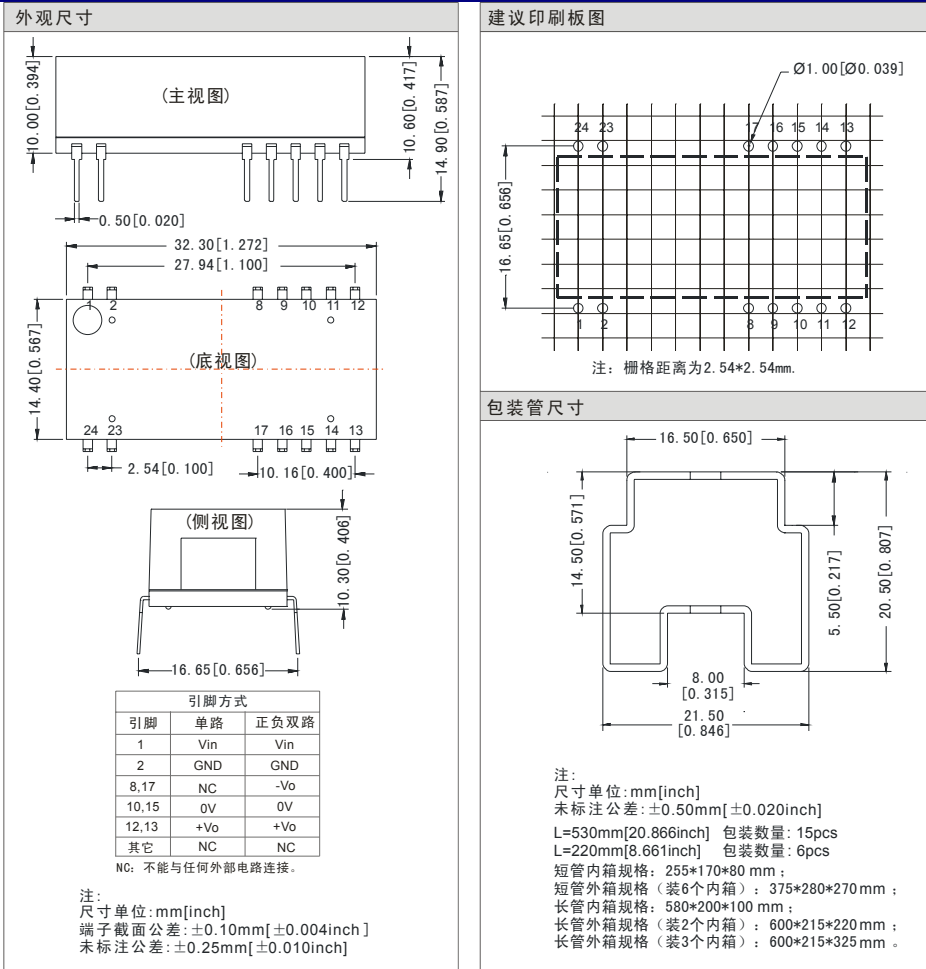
外观尺寸

(主视图)

10.00[0.394]
10.60[0.417]
14.90[0.587]
0.50[0.020]
32.30[1.272]
27.94[1.100]

1 2 8 9 10 11 12

14.40[0.567]

(底视图)

24 23 17 16 15 14 13

2.54[0.100]
10.16[0.400]

(侧视图)

10.30[0.406]
16.65[0.656]

| 引脚方式 | | |
|---|---|---|
| 引脚 | 单路 | 正负双路 |
| 1 | Vin | Vin |
| 2 | GND | GND |
| 8,17 | NC | -Vo |
| 10,15 | 0V | 0V |
| 12,13 | +Vo | +Vo |
| 其它 | NC | NC |

NC：不能与任何外部电路连接。

注:
尺寸单位:mm[inch]
端子截面公差:±0.10mm[±0.004inch]
未标注公差:±0.25mm[±0.010inch]

建议印刷板图

Ø1.00[Ø0.039]

24 23 17 16 15 14 13

16.65[0.656]

1 2 8 9 10 11 12

注：栅格距离为2.54*2.54mm.

包装管尺寸

16.50[0.650]
14.50[0.571]
5.50[0.217]
20.50[0.807]
8.00
[0.315]
21.50
[0.846]

注:
尺寸单位:mm[inch]
未标注公差:±0.50mm[±0.020inch]
L=530mm[20.866inch] 包装数量: 15pcs
L=220mm[8.661inch] 包装数量: 6pcs
短管内箱规格：255*170*80 mm；
短管外箱规格（装6个内箱）：375*280*270mm；
长管内箱规格：580*200*100 mm；
长管外箱规格（装2个内箱）：600*215*220mm；
长管外箱规格（装3个内箱）：600*215*325mm。